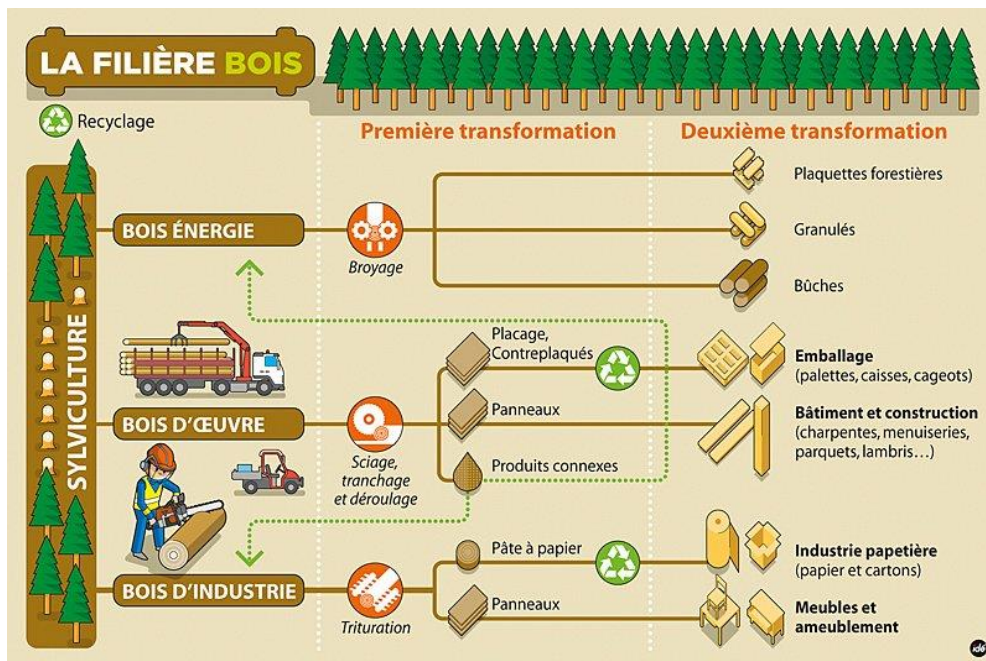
LA FILIÈRE BOIS

Recyclage

Première transformation

Deuxième transformation

SYLVICULTURE

BOIS ÉNERGIE

Broyage

Plaquettes forestières

Granulés

Bûches

Placage, Contreplaqués

Emballage (palettes, caisses, cageots)

BOIS D'ŒUVRE

Sciage, tranchage et déroulage

Panneaux

Bâtiment et construction (charpentes, menuiseries, parquets, lambris…)

Produits connexes

Pâte à papier

Industrie papetière (papier et cartons)

BOIS D'INDUSTRIE

Trituration

Panneaux

Meubles et ameublement

idé